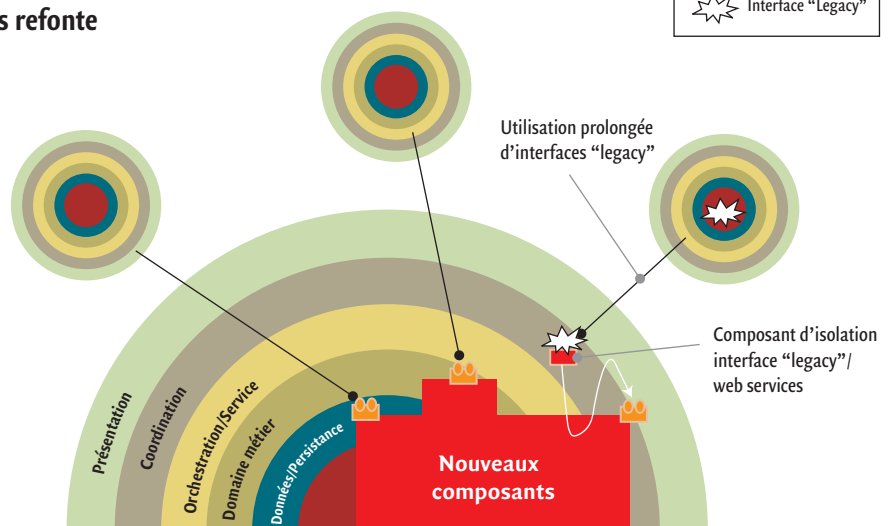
s refonte

Interface "Legacy"

Utilisation prolongée d'interfaces "legacy"

Composant d'isolation interface "legacy"/ web services

Présentation

Coordination

Orchestration/Service

Domaine métier

Données/Persistance

Nouveaux composants